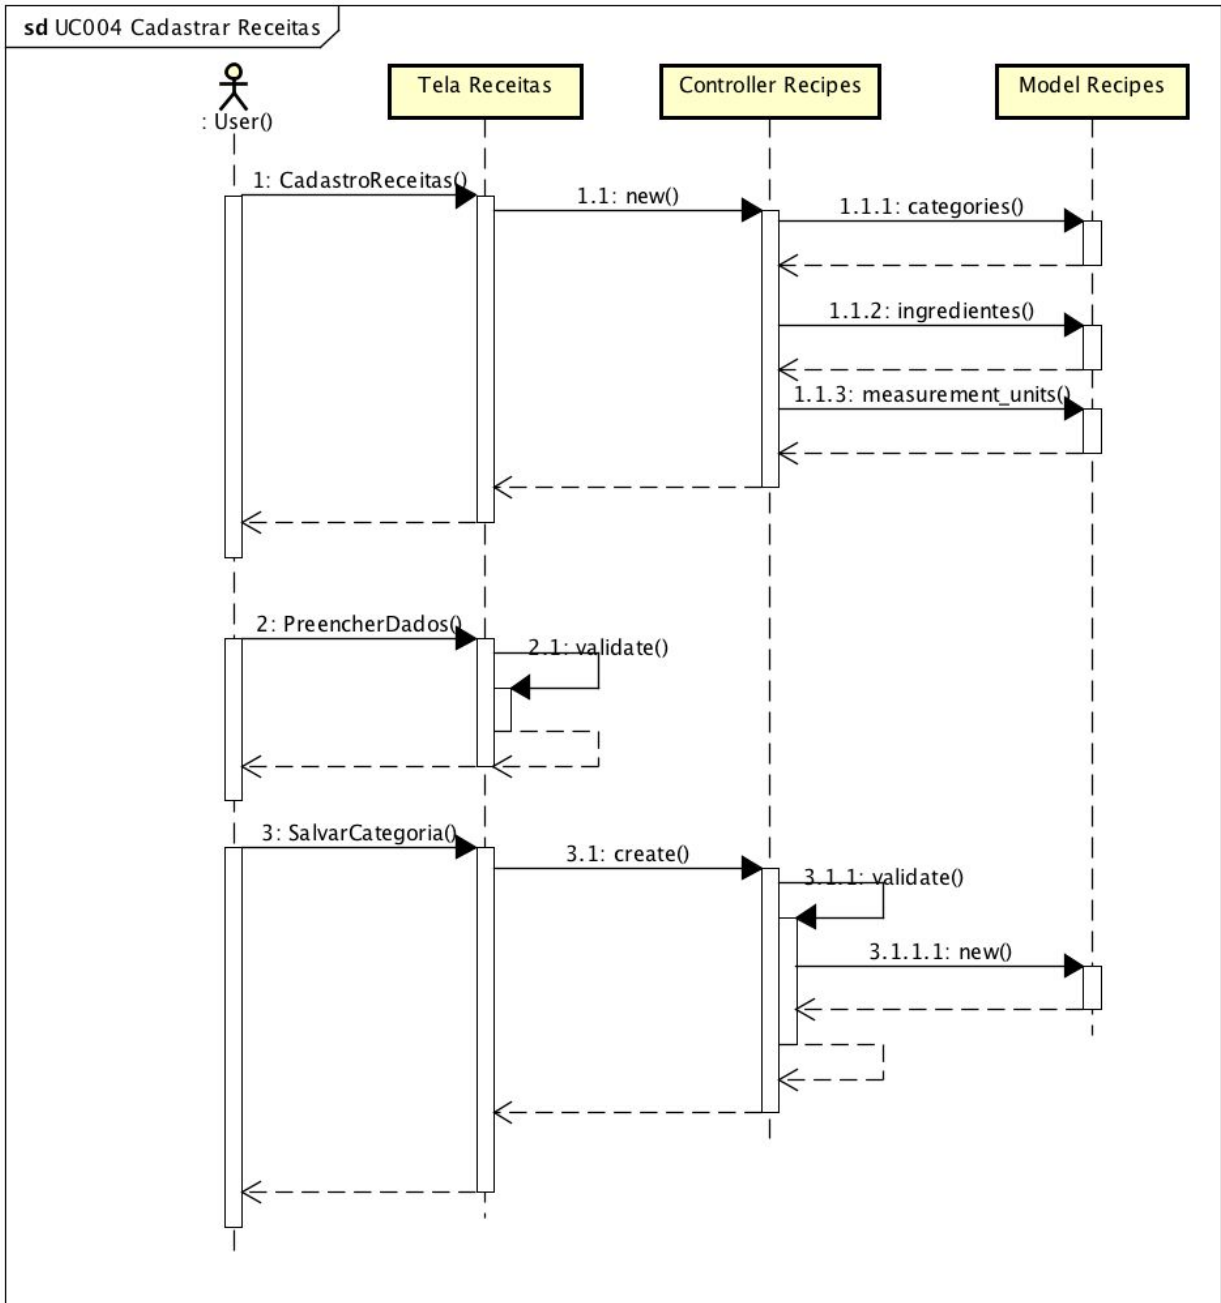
sd UC004 Cadastrar Receitas

: User()

Tela Receitas

Controller Recipes

Model Recipes

1: CadastroReceitas()

1.1: new()

1.1.1: categories()

1.1.2: ingredientes()

1.1.3: measurement_units()

2: PreencherDados()

2.1: validate()

3: SalvarCategoria()

3.1: create()

3.1.1: validate()

3.1.1.1: new()